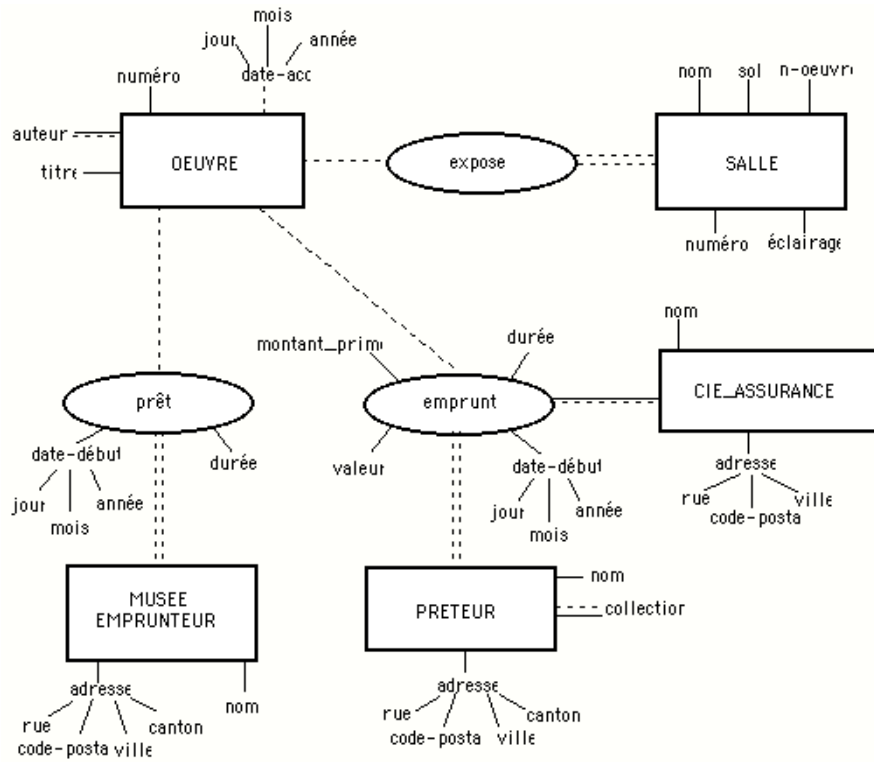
mois
jour
année
date-acc
numéro
auteur
titre
OEUVRE
expose
nom
sol
n-oeuvre
SALLE
numéro
éclairage
nom
montant_prime
durée
prêt
emprunt
CIE_ASSURANCE
date-début
durée
valeur
date-début
adresse
jour
année
mois
jour
année
rue
ville
mois
code-posta
MUSEE EMPRUNTEUR
PRETEUR
nom
collection
adresse
nom
adresse
rue
canton
rue
canton
code-posta
ville
code-posta
ville